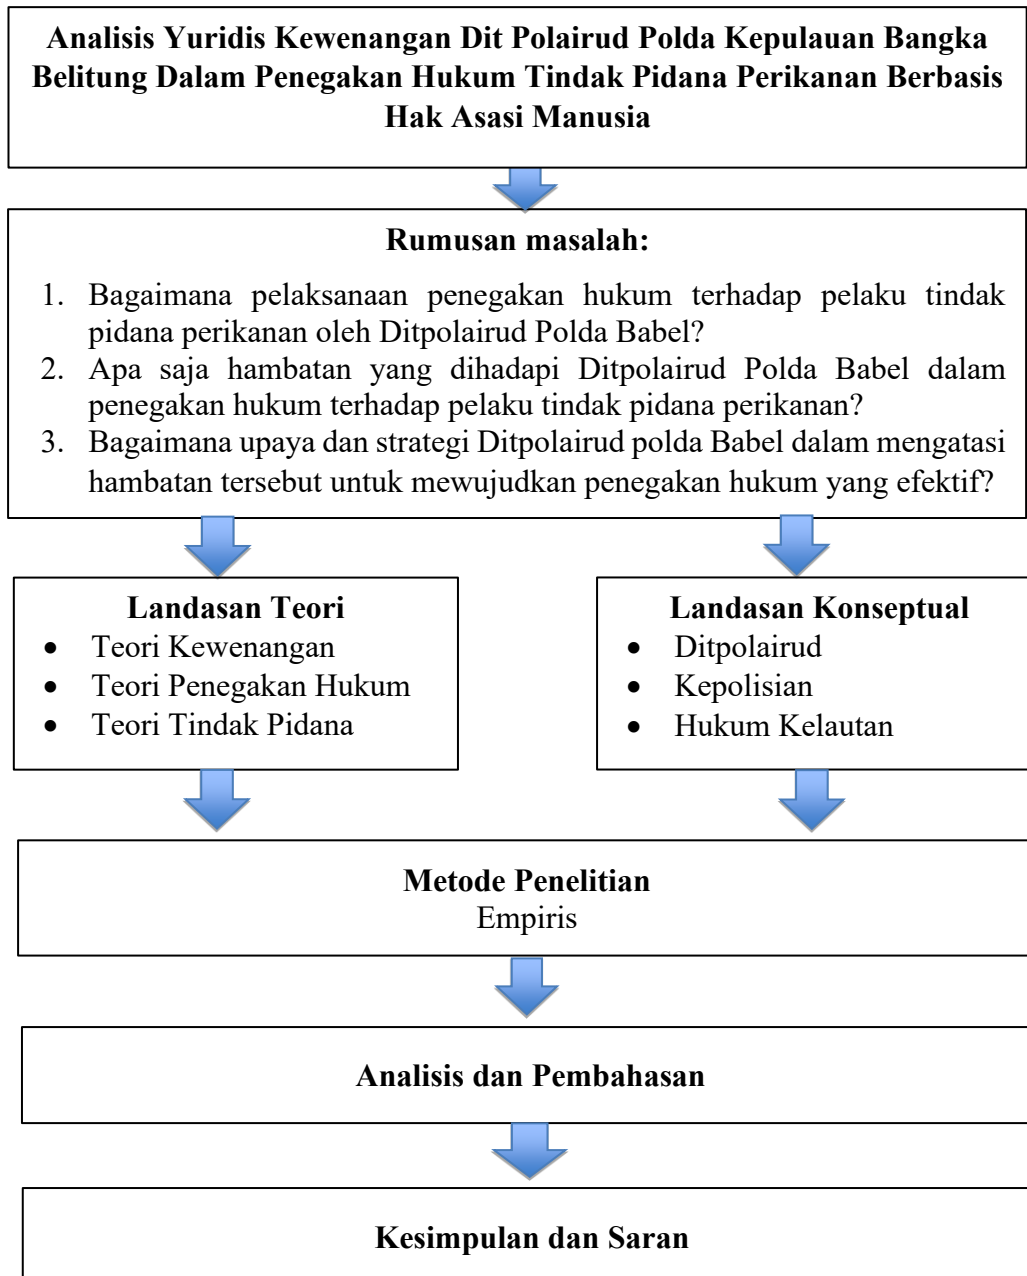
**Analisis Yuridis Kewenangan Dit Polairud Polda Kepulauan Bangka Belitung Dalam Penegakan Hukum Tindak Pidana Perikanan Berbasis Hak Asasi Manusia**

**Rumusan masalah:**

1. Bagaimana pelaksanaan penegakan hukum terhadap pelaku tindak pidana perikanan oleh Ditpolairud Polda Babel?
2. Apa saja hambatan yang dihadapi Ditpolairud Polda Babel dalam penegakan hukum terhadap pelaku tindak pidana perikanan?
3. Bagaimana upaya dan strategi Ditpolairud polda Babel dalam mengatasi hambatan tersebut untuk mewujudkan penegakan hukum yang efektif?

**Landasan Teori**
- Teori Kewenangan
- Teori Penegakan Hukum
- Teori Tindak Pidana

**Landasan Konseptual**
- Ditpolairud
- Kepolisian
- Hukum Kelautan

**Metode Penelitian**
Empiris

**Analisis dan Pembahasan**

**Kesimpulan dan Saran**